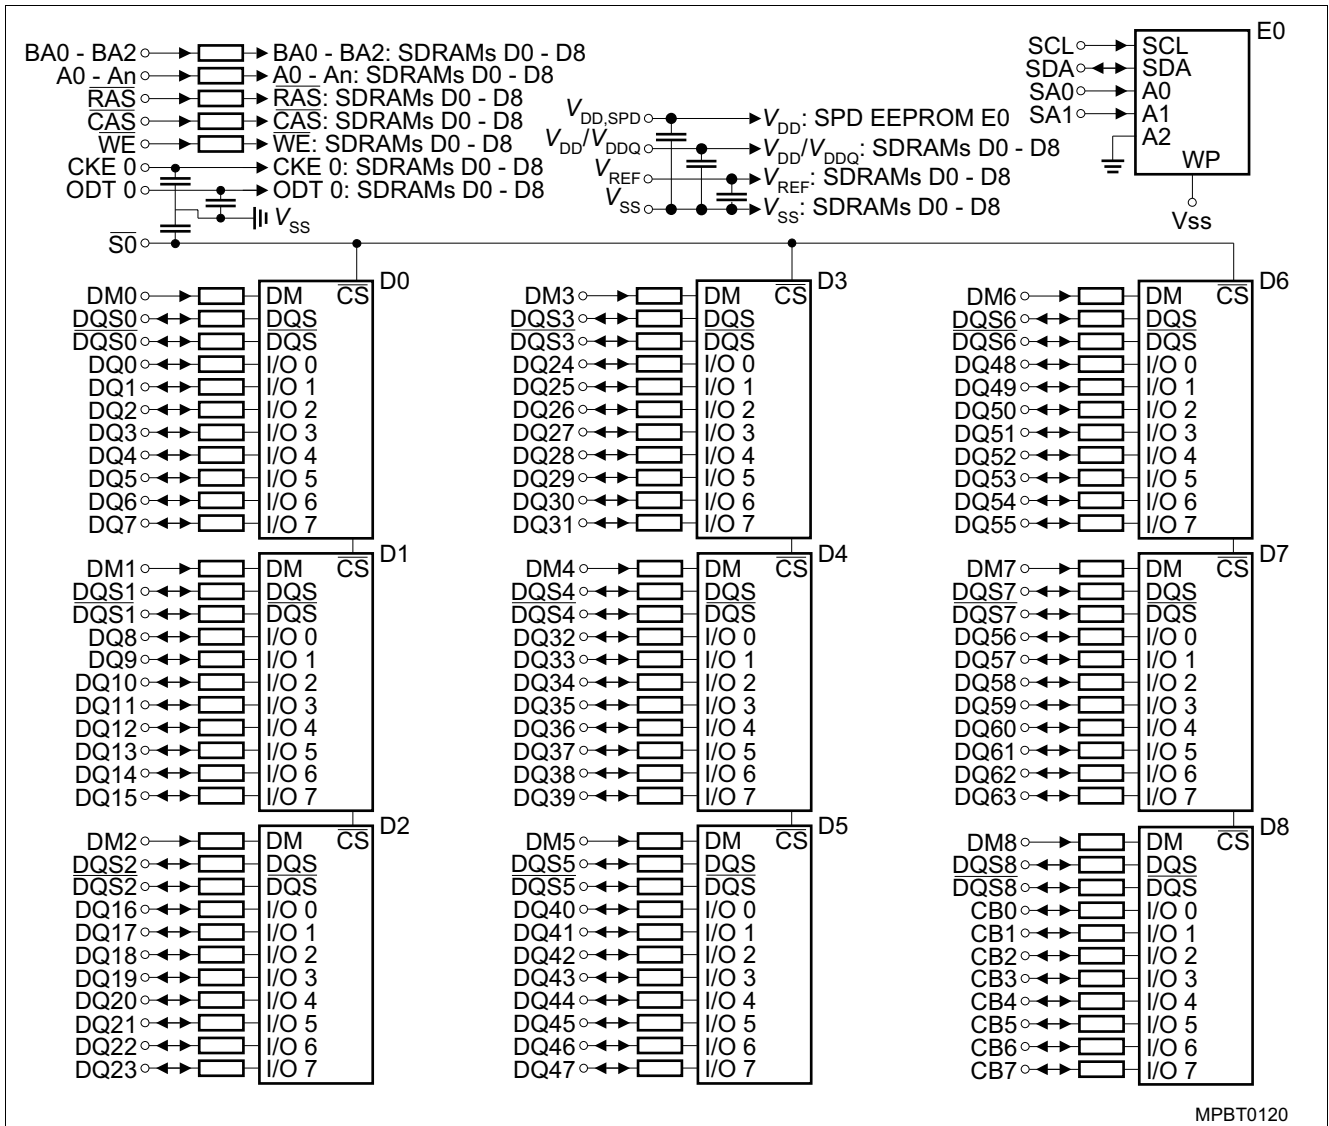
BA0 - BA2 BA0 - BA2: SDRAMs D0 - D8
A0 - An A0 - An: SDRAMs D0 - D8
$\overline{RAS}$ $\overline{RAS}$: SDRAMs D0 - D8
$\overline{CAS}$ $\overline{CAS}$: SDRAMs D0 - D8
$\overline{WE}$ $\overline{WE}$: SDRAMs D0 - D8
CKE 0 CKE 0: SDRAMs D0 - D8
ODT 0 ODT 0: SDRAMs D0 - D8
$V_{SS}$
$\overline{S0}$

$V_{DD,SPD}$ $V_{DD}$: SPD EEPROM E0
$V_{DD}/V_{DDQ}$ $V_{DD}/V_{DDQ}$: SDRAMs D0 - D8
$V_{REF}$ $V_{REF}$: SDRAMs D0 - D8
$V_{SS}$ $V_{SS}$: SDRAMs D0 - D8

E0
SCL SCL
SDA SDA
SA0 A0
SA1 A1
A2
WP
Vss

D0
DM0 DM $\overline{CS}$
DQS0 DQS
$\overline{DQS0}$ $\overline{DQS}$
DQ0 I/O 0
DQ1 I/O 1
DQ2 I/O 2
DQ3 I/O 3
DQ4 I/O 4
DQ5 I/O 5
DQ6 I/O 6
DQ7 I/O 7

D1
DM1 DM $\overline{CS}$
DQS1 DQS
$\overline{DQS1}$ $\overline{DQS}$
DQ8 I/O 0
DQ9 I/O 1
DQ10 I/O 2
DQ11 I/O 3
DQ12 I/O 4
DQ13 I/O 5
DQ14 I/O 6
DQ15 I/O 7

D2
DM2 DM $\overline{CS}$
DQS2 DQS
$\overline{DQS2}$ $\overline{DQS}$
DQ16 I/O 0
DQ17 I/O 1
DQ18 I/O 2
DQ19 I/O 3
DQ20 I/O 4
DQ21 I/O 5
DQ22 I/O 6
DQ23 I/O 7

D3
DM3 DM $\overline{CS}$
DQS3 DQS
$\overline{DQS3}$ $\overline{DQS}$
DQ24 I/O 0
DQ25 I/O 1
DQ26 I/O 2
DQ27 I/O 3
DQ28 I/O 4
DQ29 I/O 5
DQ30 I/O 6
DQ31 I/O 7

D4
DM4 DM $\overline{CS}$
DQS4 DQS
$\overline{DQS4}$ $\overline{DQS}$
DQ32 I/O 0
DQ33 I/O 1
DQ34 I/O 2
DQ35 I/O 3
DQ36 I/O 4
DQ37 I/O 5
DQ38 I/O 6
DQ39 I/O 7

D5
DM5 DM $\overline{CS}$
DQS5 DQS
$\overline{DQS5}$ $\overline{DQS}$
DQ40 I/O 0
DQ41 I/O 1
DQ42 I/O 2
DQ43 I/O 3
DQ44 I/O 4
DQ45 I/O 5
DQ46 I/O 6
DQ47 I/O 7

D6
DM6 DM $\overline{CS}$
DQS6 DQS
$\overline{DQS6}$ $\overline{DQS}$
DQ48 I/O 0
DQ49 I/O 1
DQ50 I/O 2
DQ51 I/O 3
DQ52 I/O 4
DQ53 I/O 5
DQ54 I/O 6
DQ55 I/O 7

D7
DM7 DM $\overline{CS}$
DQS7 DQS
$\overline{DQS7}$ $\overline{DQS}$
DQ56 I/O 0
DQ57 I/O 1
DQ58 I/O 2
DQ59 I/O 3
DQ60 I/O 4
DQ61 I/O 5
DQ62 I/O 6
DQ63 I/O 7

D8
DM8 DM $\overline{CS}$
DQS8 DQS
$\overline{DQS8}$ $\overline{DQS}$
CB0 I/O 0
CB1 I/O 1
CB2 I/O 2
CB3 I/O 3
CB4 I/O 4
CB5 I/O 5
CB6 I/O 6
CB7 I/O 7

MPBT0120